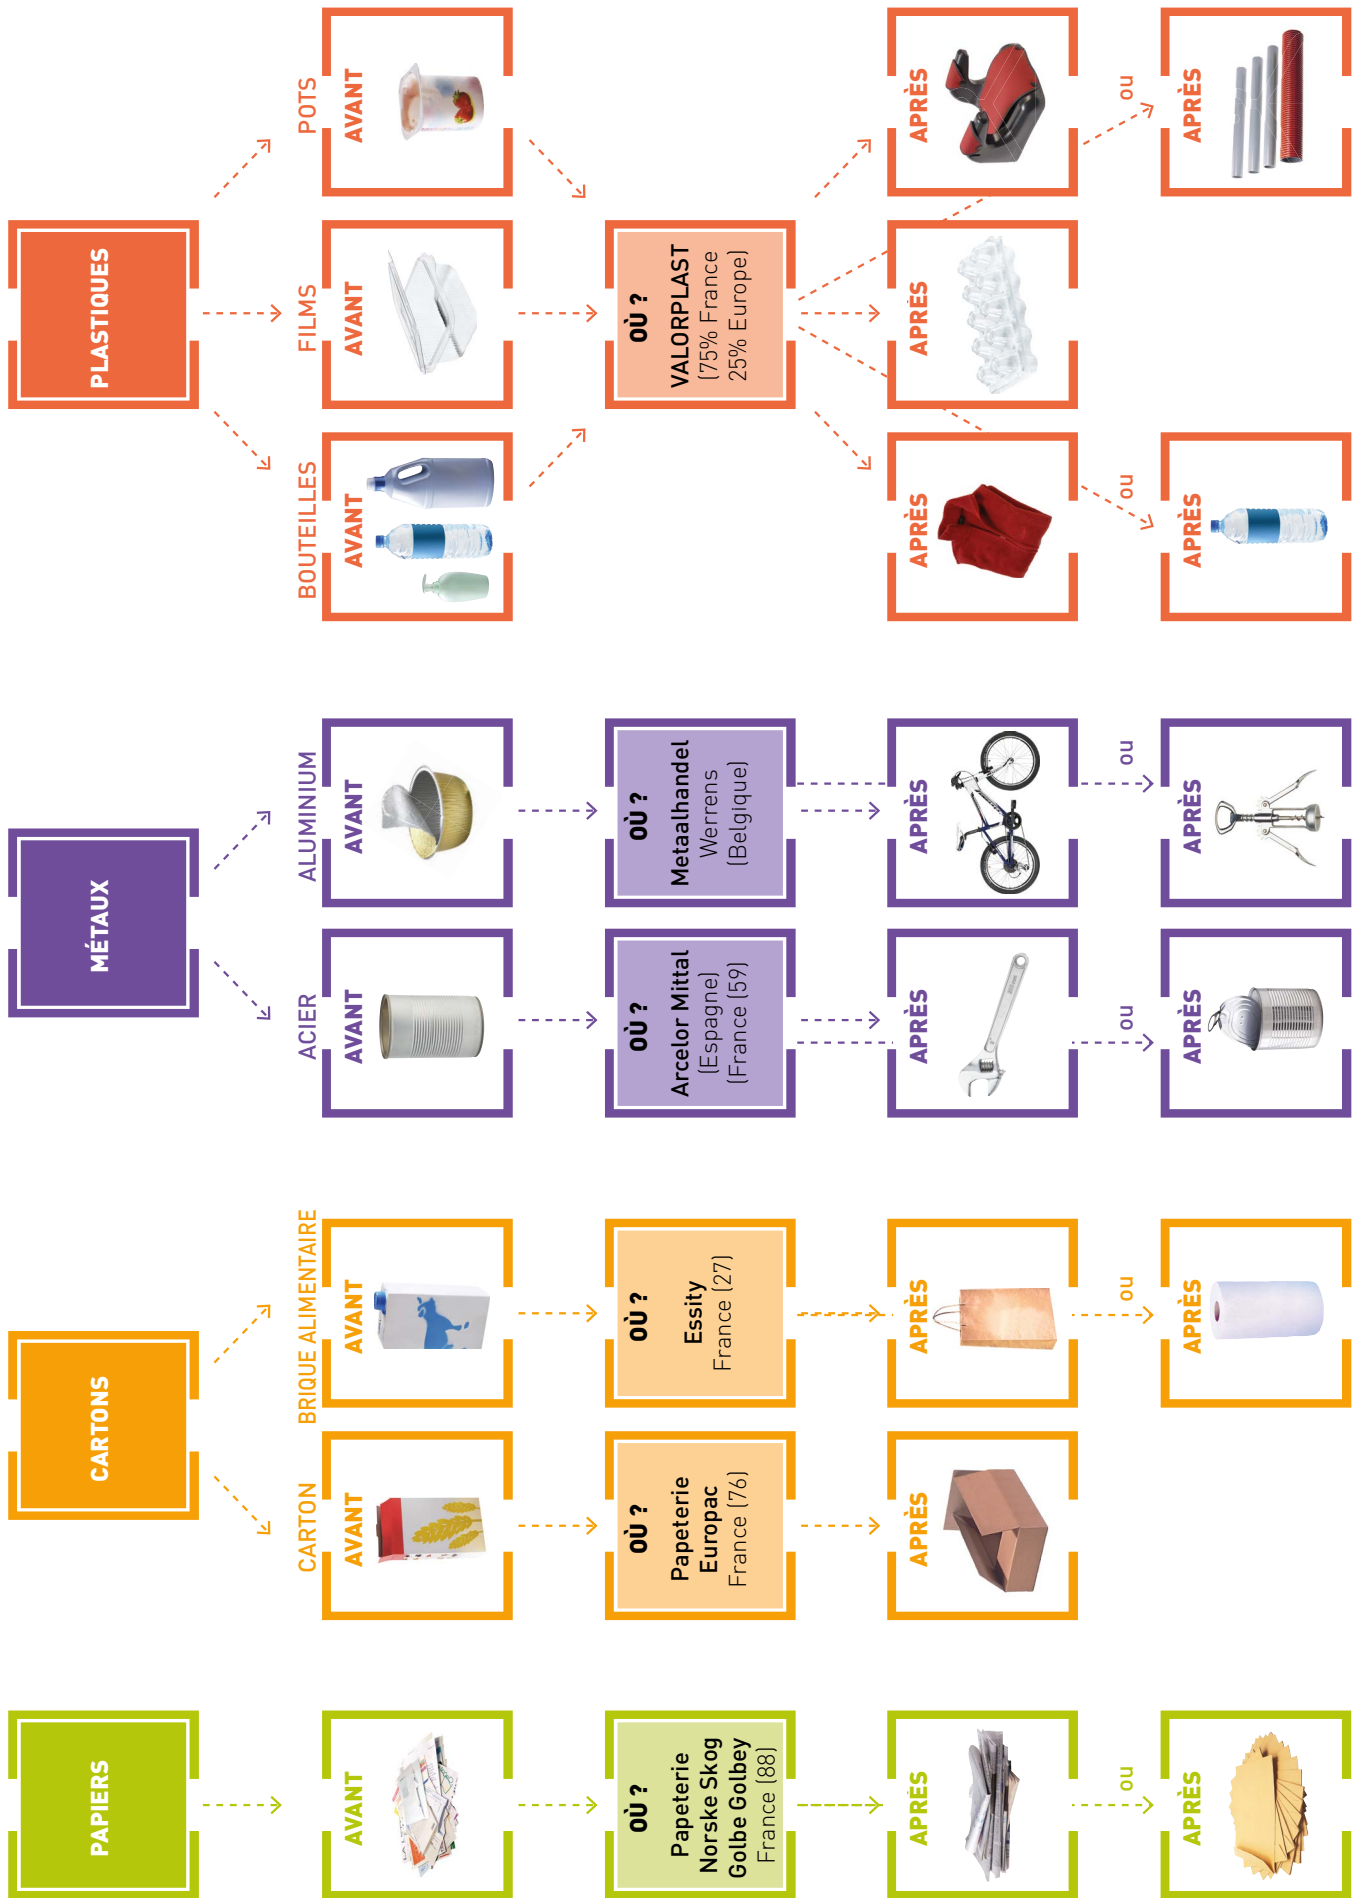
PLASTIQUES

POTS
AVANT

FILMS
AVANT

BOUTEILLES
AVANT

OÙ ?
VALORPLAST
(75% France
25% Europe)

APRÈS
ou
APRÈS

APRÈS

APRÈS
ou
APRÈS

MÉTAUX

ALUMINIUM
AVANT

ACIER
AVANT

OÙ ?
Metaalhandel
Werrens
(Belgique)

OÙ ?
Arcelor Mittal
(Espagne)
(France (59)

APRÈS
ou
APRÈS

APRÈS
ou
APRÈS

CARTONS

BRIQUE ALIMENTAIRE
AVANT

CARTON
AVANT

OÙ ?
Essity
France (27)

OÙ ?
Papeterie
Europac
France (76)

APRÈS
ou
APRÈS

APRÈS

PAPIERS

AVANT

OÙ ?
Papeterie
Norske Skog
Golbe Golbey
France (88)

APRÈS
ou
APRÈS